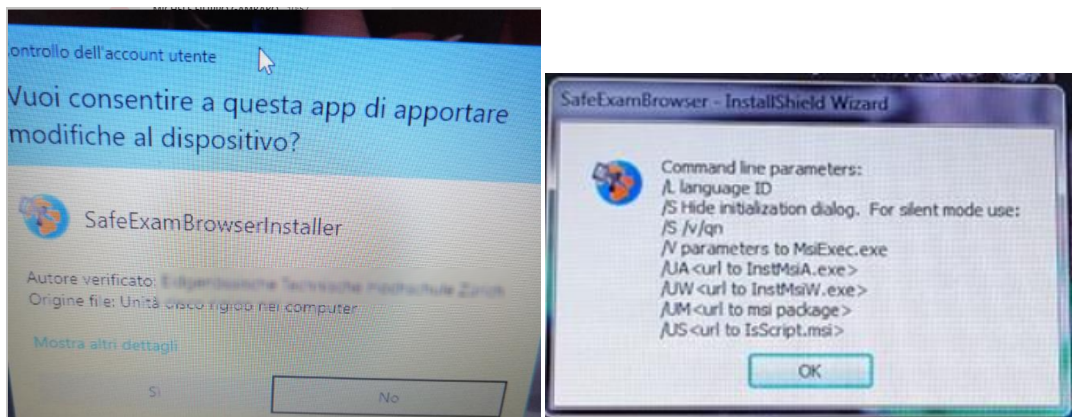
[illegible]

Controllo dell'account utente

Vuoi consentire a questa app di apportare modifiche al dispositivo?

SafeExamBrowserInstaller

Autore verificato: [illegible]
Origine file: Unità disco rigido nel computer

Mostra altri dettagli

Sì

No

SafeExamBrowser - InstallShield Wizard

Command line parameters:
/L language ID
/S Hide initialization dialog. For silent mode use: /S /v/qn
/V parameters to MsiExec.exe
/UA<url to InstMsiA.exe>
/UW<url to InstMsiW.exe>
/UM<url to msi package>
/US<url to IsScript.msi>

OK